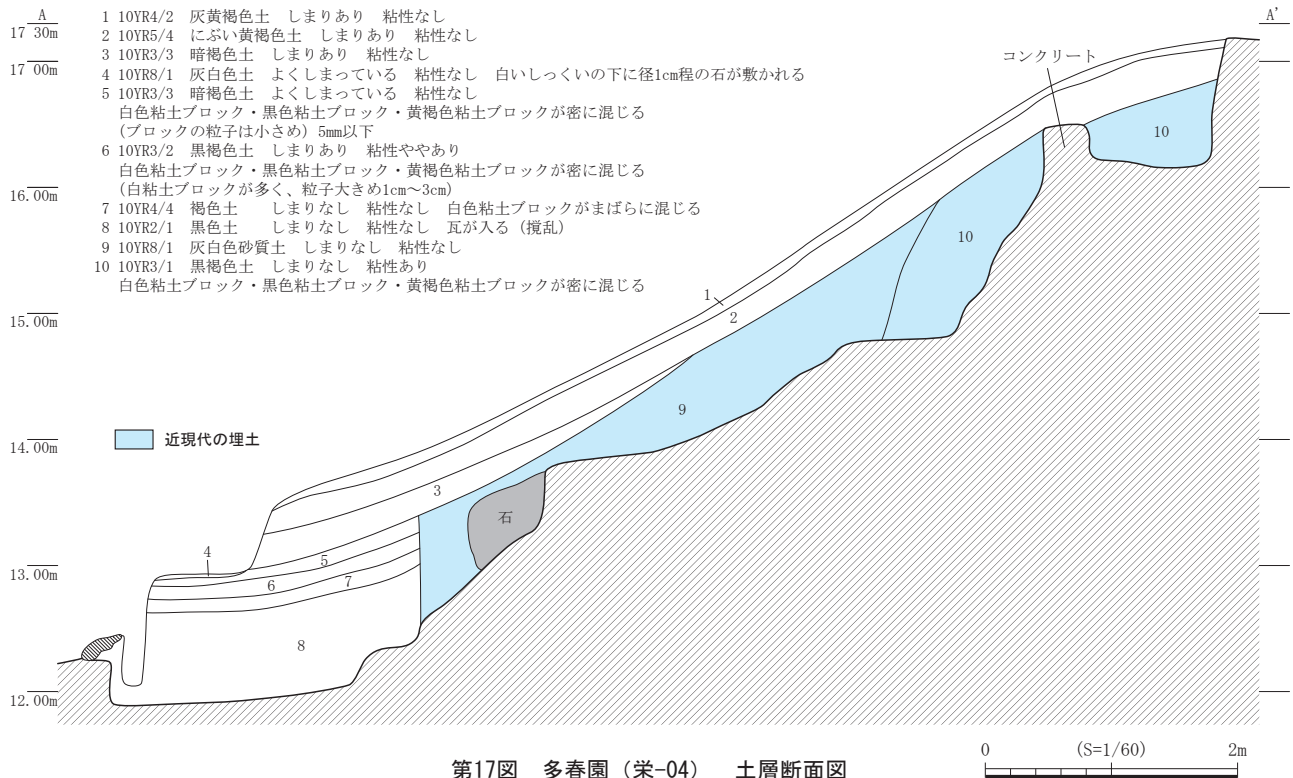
A
17 30m
17 00m
16.00m
15.00m
14.00m
13.00m
12.00m

A'

1 10YR4/2 灰黄褐色土 しまりあり 粘性なし
2 10YR5/4 にぶい黄褐色土 しまりあり 粘性なし
3 10YR3/3 暗褐色土 しまりあり 粘性なし
4 10YR8/1 灰白色土 よくしまっている 粘性なし 白いしっくいの下に径1cm程の石が敷かれる
5 10YR3/3 暗褐色土 よくしまっている 粘性なし
白色粘土ブロック・黒色粘土ブロック・黄褐色粘土ブロックが密に混じる
(ブロックの粒子は小さめ) 5mm以下
6 10YR3/2 黒褐色土 しまりあり 粘性ややあり
白色粘土ブロック・黒色粘土ブロック・黄褐色粘土ブロックが密に混じる
(白粘土ブロックが多く、粒子大きめ1cm～3cm)
7 10YR4/4 褐色土 しまりなし 粘性なし 白色粘土ブロックがまばらに混じる
8 10YR2/1 黒色土 しまりなし 粘性なし 瓦が入る (撹乱)
9 10YR8/1 灰白色砂質土 しまりなし 粘性なし
10 10YR3/1 黒褐色土 しまりなし 粘性あり
白色粘土ブロック・黒色粘土ブロック・黄褐色粘土ブロックが密に混じる

コンクリート
10
10
1
2
9
近現代の埋土
3
石
4
5
6
7
8

第17図 多春園 (栄-04) 土層断面図

0 (S=1/60) 2m